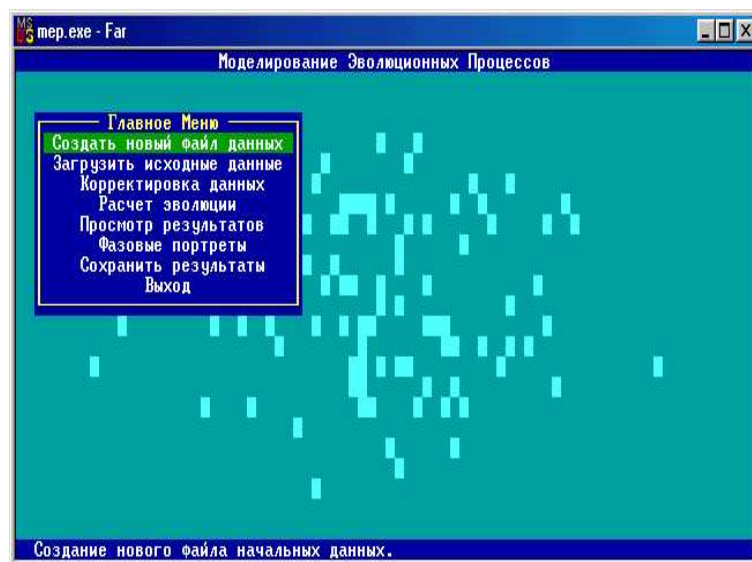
mep.exe - Far

Моделирование Эволюционных Процессов

Главное Меню
Создать новый файл данных
Загрузить исходные данные
Корректировка данных
Расчет эволюции
Просмотр результатов
Фазовые портреты
Сохранить результаты
Выход

Создание нового файла начальных данных.